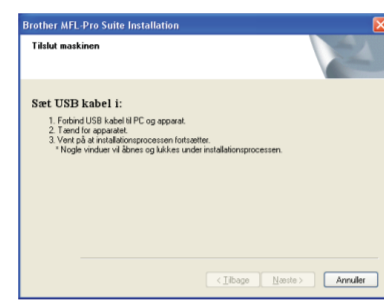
Brother MFL-Pro Suite Installation

Tilslut maskinen

Sæt USB kabel i:

1. Forbind USB kabel til PC og apparat.
2. Tænd for apparatet.
3. Vent på at installationsprocessen fortsætter.
* Nogle vinduer vil åbnes og lukkes under installationsprocessen.

< Tilbage
Næste >
Annuller